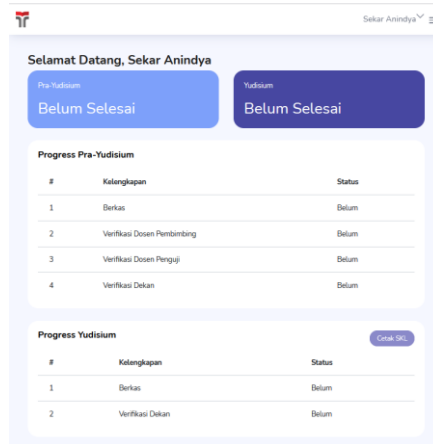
Sekar Anindya

Selamat Datang, Sekar Anindya

Pra-Yudisium
Belum Selesai

Yudisium
Belum Selesai

Progress Pra-Yudisium

| # | Kelengkapan | Status |
|---|---|---|
| 1 | Berkas | Belum |
| 2 | Verifikasi Dosen Pembimbing | Belum |
| 3 | Verifikasi Dosen Penguji | Belum |
| 4 | Verifikasi Dekan | Belum |

Progress Yudisium

Cetak SKL

| # | Kelengkapan | Status |
|---|---|---|
| 1 | Berkas | Belum |
| 2 | Verifikasi Dekan | Belum |